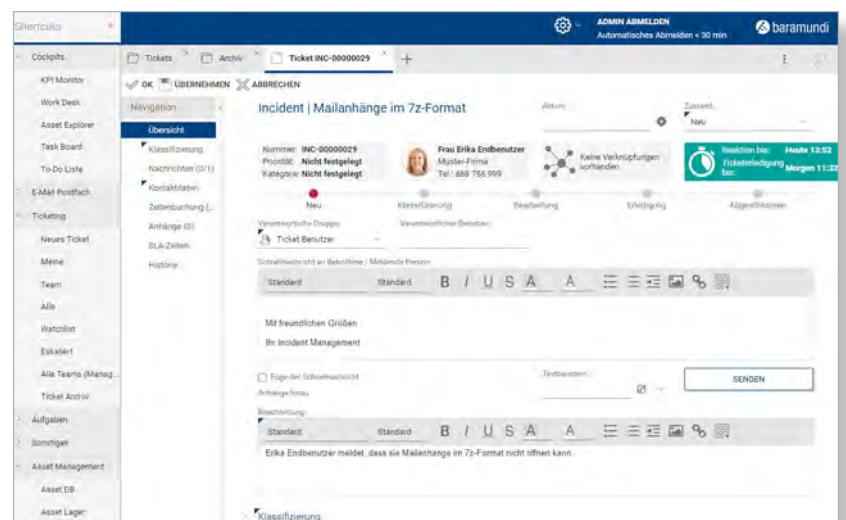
Shortcuts

Cockpits
KPI Monitor
Work Desk
Asset Explorer
Task Board
To-Do Liste
E-Mail Postfach
Ticketing
Neues Ticket
Meine
Team
Alle
Watchlist
Eskaliert
Alle Teams (Manag...
Ticket Archiv
Aufgaben
Sonstiges
Asset Management
Asset DB
Asset Lager

ADMIN ABMELDEN
Automatisches Abmelden < 30 min
baramundi

Tickets
Archiv
Ticket INC-00000029
+

OK ÜBERNEHMEN ABBRECHEN

Navigation
Übersicht
Klassifizierung
Nachrichten (0/1)
Kontaktdaten
Zeitenbuchung (...
Anhänge (0)
SLA-Zeiten
Historie

Incident | Mailanhänge im 7z-Format

Aktion
Zustand
Neu

Nummer: INC-00000029
Priorität: Nicht festgelegt
Kategorie: Nicht festgelegt

Frau Erika Endbenutzer
Muster-Firma
Tel.: 888 766 999

Keine Verknüpfungen vorhanden

Reaktion bis: Heute 12:52
Ticketerledigung bis: Morgen 11:32

Neu
Klassifizierung
Bearbeitung
Erledigung
Abgeschlossen

Verantwortliche Gruppe
Ticket Benutzer
Verantwortlicher Betreuer

Schnellnachricht an Betroffene / Meldende Person

Standard
Standard
B I U S A A

Mit freundlichen Grüßen

Ihr Incident Management

Füge der Schnellnachricht Anhänge hinzu
Textbausteine
SENDEN

Beschreibung

Standard
Standard
B I U S A A

Erika Endbenutzer meldet, dass sie Mailanhänge im 7z-Format nicht öffnen kann

Klassifizierung